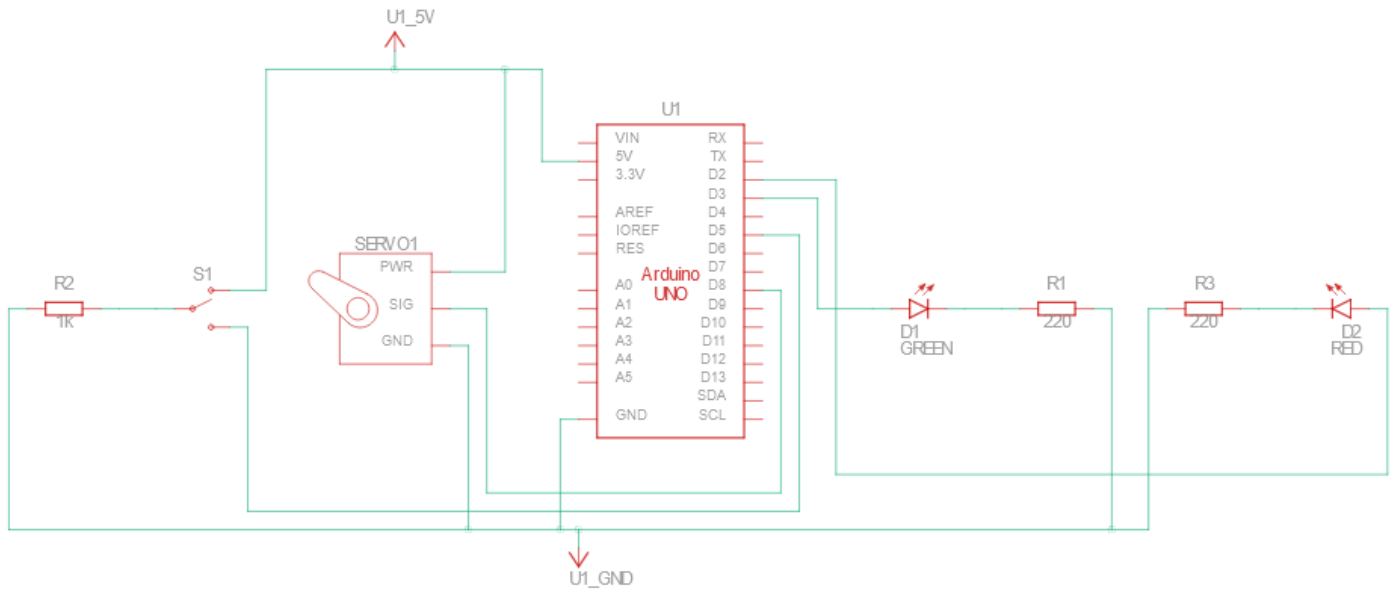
U1_5V

U1

VIN
5V
3.3V
AREF
IOREF
RES
A0
A1
A2
A3
A4
A5
GND

RX
TX
D2
D3
D4
D5
D6
D7
D8
D9
D10
D11
D12
D13
SDA
SCL

Arduino
UNO

SERVO1
PWR
SIG
GND

R2
1K

S1

D1
GREEN

R1
220

R3
220

D2
RED

U1_GND